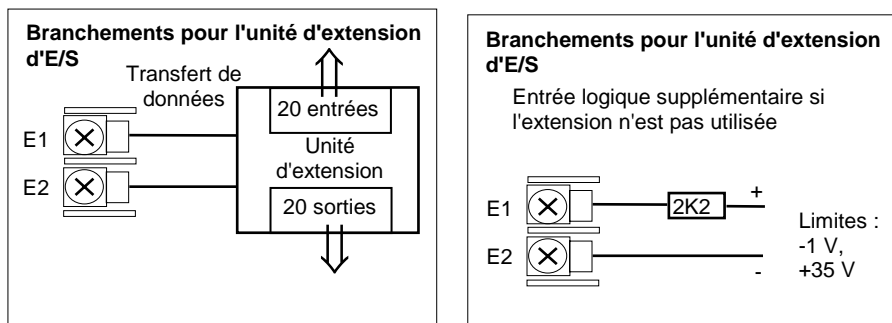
Branchements pour l'unité d'extension d'E/S

Transfert de données

20 entrées

Unité d'extension

20 sorties

E1

E2

Branchements pour l'unité d'extension d'E/S

Entrée logique supplémentaire si l'extension n'est pas utilisée

E1

2K2

+

E2

-

Limites : -1 V, +35 V